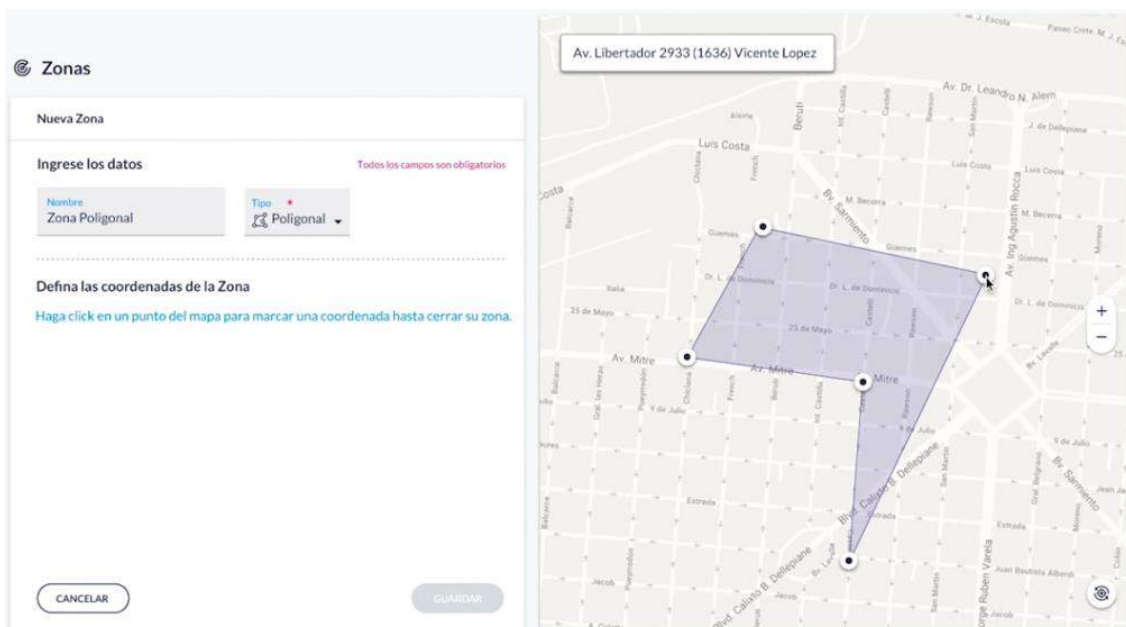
Zonas

Nueva Zona

Ingrese los datos

Todos los campos son obligatorios

Nombre
Zona Poligonal

Tipo *
Poligonal

Defina las coordenadas de la Zona

Haga click en un punto del mapa para marcar una coordenada hasta cerrar su zona.

CANCELAR

GUARDAR

Av. Libertador 2933 (1636) Vicente Lopez

Av. Dr. Leandro N. Alem

Luis Costa

By. Sarmiento

M. Becerra

Guemes

Dr. L. de Dominicis

25 de Mayo

Av. Mitre

Mitre

9 de Julio

Estrada

Blvd. Calixto B. Dellepiane

Av. Ing Agustin Rocca

Jorge Ruben Varela

Juan Bautista Alberdi

Jacob

+

−